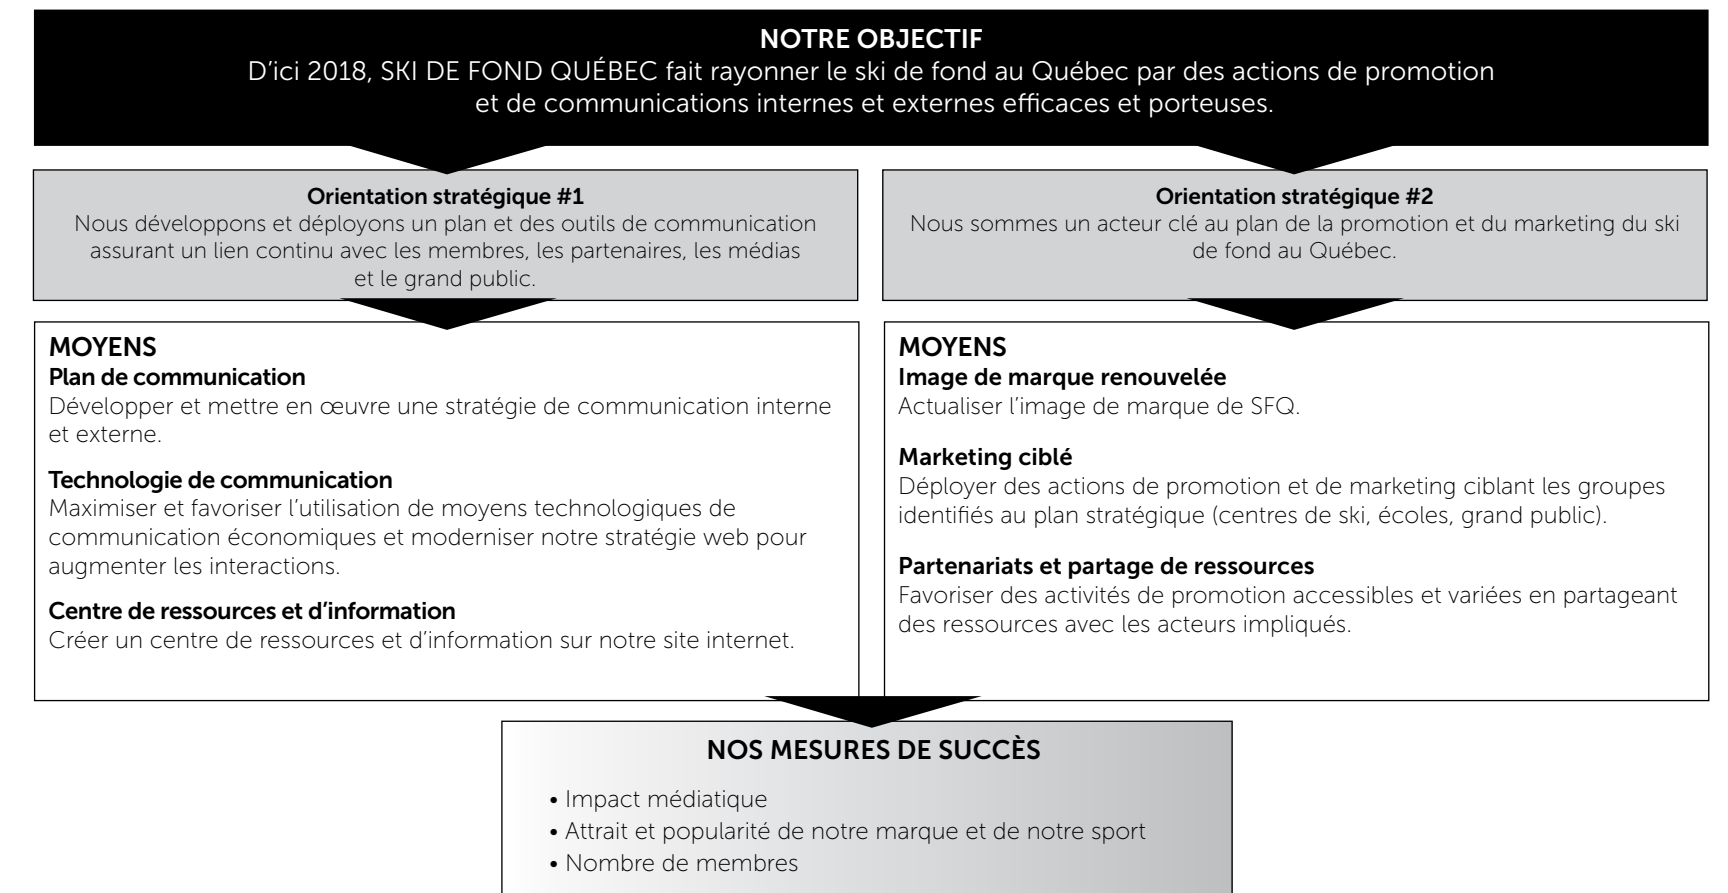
NOTRE OBJECTIF
D'ici 2018, SKI DE FOND QUÉBEC fait rayonner le ski de fond au Québec par des actions de promotion et de communications internes et externes efficaces et porteuses.

Orientation stratégique #1
Nous développons et déployons un plan et des outils de communication assurant un lien continu avec les membres, les partenaires, les médias et le grand public.

MOYENS
Plan de communication
Développer et mettre en œuvre une stratégie de communication interne et externe.

Technologie de communication
Maximiser et favoriser l'utilisation de moyens technologiques de communication économiques et moderniser notre stratégie web pour augmenter les interactions.

Centre de ressources et d'information
Créer un centre de ressources et d'information sur notre site internet.

Orientation stratégique #2
Nous sommes un acteur clé au plan de la promotion et du marketing du ski de fond au Québec.

MOYENS
Image de marque renouvelée
Actualiser l'image de marque de SFQ.

Marketing ciblé
Déployer des actions de promotion et de marketing ciblant les groupes identifiés au plan stratégique (centres de ski, écoles, grand public).

Partenariats et partage de ressources
Favoriser des activités de promotion accessibles et variées en partageant des ressources avec les acteurs impliqués.

NOS MESURES DE SUCCÈS
• Impact médiatique
• Attrait et popularité de notre marque et de notre sport
• Nombre de membres